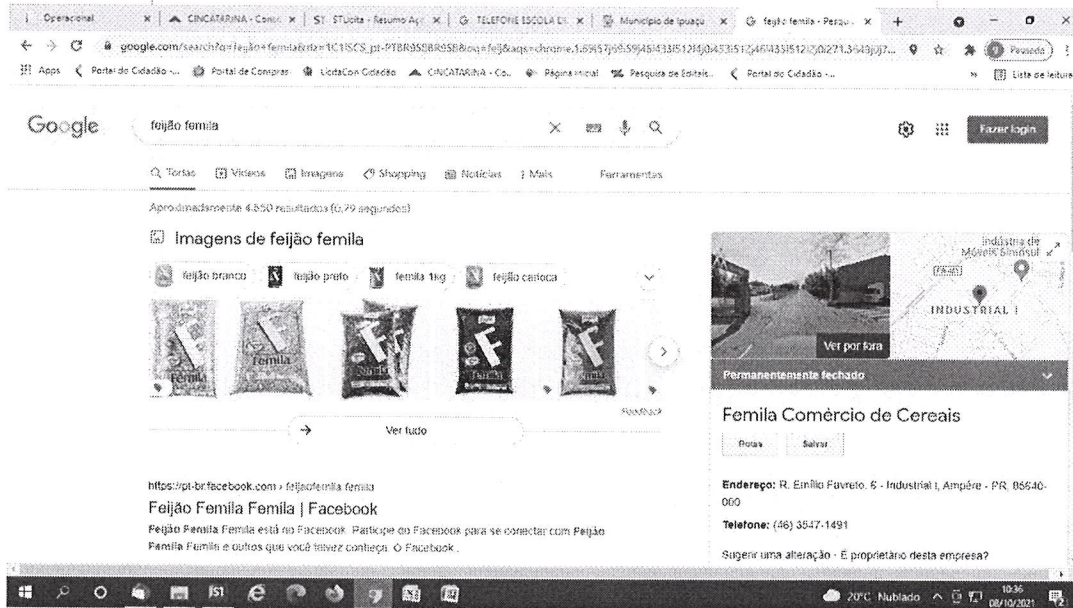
Operacional | CINCATARINA - Consu | STUcita - Resumo Ac | TELEFONE ESCOLA DI | Município de Ipuaçu | feijão femila - Pesqu

google.com/search?q=feijão+femila&rlz=1C1SCS_pt-PTBR958BR958&oq=feij&aqs=chrome.1.69i57j69i59j45i433i512l4j0i433i512j46i433i512i0i271.3643j0j7...

Pausada

Apps | Portal do Cidadão -... | Portal de Compras | LicitaCon Cidadão | CINCATARINA - Co... | Página inicial | Pesquisa de Editais... | Portal do Cidadão -... | » | Lista de leitura

Google

feijão femila

Fazer login

Todas | Vídeos | Imagens | Shopping | Notícias | Mais | Ferramentas

Aproximadamente 4.550 resultados (0,79 segundos)

Imagens de feijão femila

feijão branco | feijão preto | femila 1kg | feijão carioca

Feedback

Ver tudo

Indústria de Móveis Simosul

INDUSTRIAL I

Ver por fora

Permanentemente fechado

Femila Comércio de Cereais

Rotas | Salvar

Endereço: R. Emílio Favreto, 6 - Industrial I, Ampére - PR, 85640-000

Telefone: (46) 3547-1491

Sugerir uma alteração · É proprietário desta empresa?

https://pt-br.facebook.com › feijaofemila femila

Feijão Femila Femila | Facebook

Feijão Femila Femila está no Facebook. Participe do Facebook para se conectar com Feijão Femila Femila e outros que você talvez conheça. O Facebook .

20°C Nublado | 10:36 08/10/2021